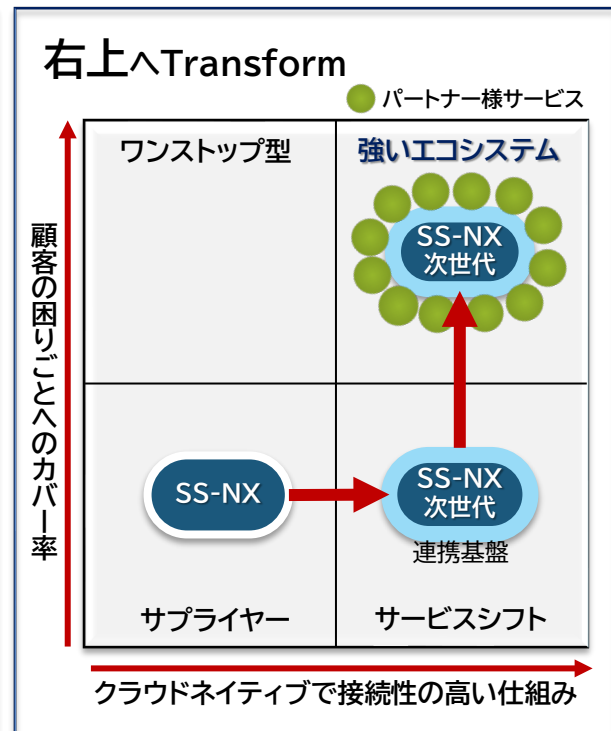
右上へTransform

パートナー様サービス

顧客の困りごとへのカバー率

ワンストップ型

強いエコシステム

SS-NX 次世代

SS-NX

SS-NX 次世代

連携基盤

サプライヤー

サービスシフト

クラウドネイティブで接続性の高い仕組み